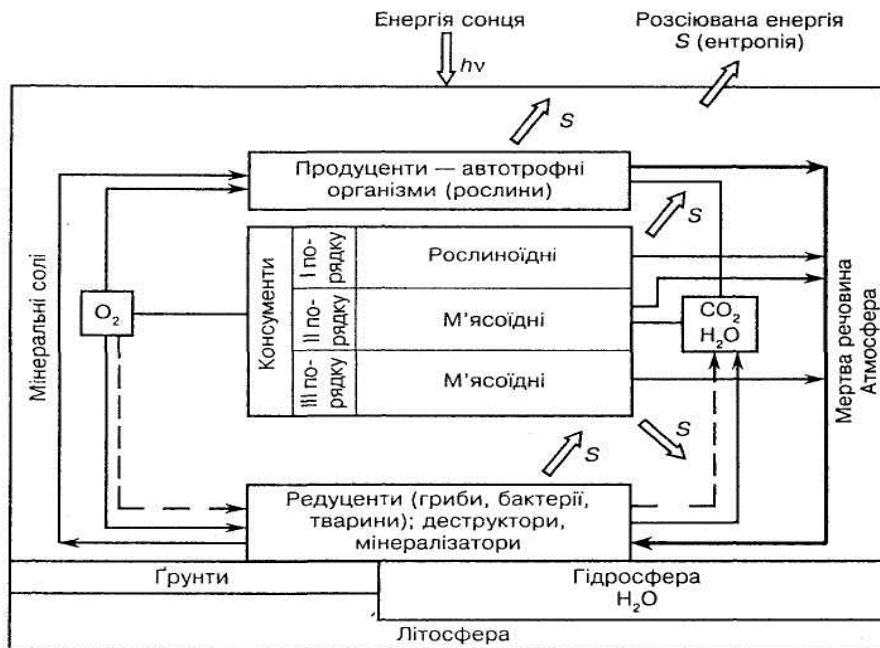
Енергія сонця

$h\nu$

Розсіювана енергія
$S$ (ентропія)

$S$

Продуценти — автотрофні організми (рослини)

$S$

Мінеральні солі

$O_2$

Консументи

I порядку

Рослиноїдні

II порядку

М'ясоїдні

III порядку

М'ясоїдні

$CO_2$
$H_2O$

Мертва речовина
Атмосфера

$S$

$S$

Редуценти (гриби, бактерії, тварини); деструктори, мінералізатори

Ґрунти

Гідросфера
$H_2O$

Літосфера